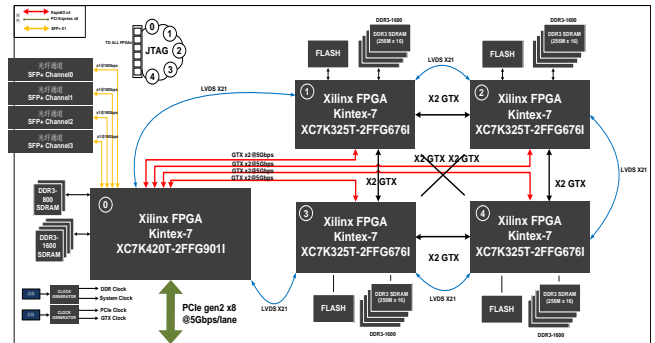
RapidIO x4
PCI Express x8
SFP+ X1

JTAG
0
1
2
3
4
TO ALL FPGAs

光纤通道 SFP+ Channel0
光纤通道 SFP+ Channel1
光纤通道 SFP+ Channel2
光纤通道 SFP+ Channel3

x1@10Gbps
x1@10Gbps
x1@10Gbps
x1@10Gbps

LVDS X21

FLASH
DDR3 SDRAM (256M x 16)
DDR3-1600

1
Xilinx FPGA
Kintex-7
XC7K325T-2FFG676I

LVDS X21

FLASH
DDR3 SDRAM (256M x 16)
DDR3-1600

2
Xilinx FPGA
Kintex-7
XC7K325T-2FFG676I

X2 GTX

GTX x2@5Gbps
GTX x2@5Gbps
GTX x2@5Gbps
GTX x2@5Gbps

X2 GTX X2 GTX
X2 GTX
X2 GTX

LVDS X21

DDR3-800 SDRAM
DDR3-1600 SDRAM

0
Xilinx FPGA
Kintex-7
XC7K420T-2FFG901I

3
Xilinx FPGA
Kintex-7
XC7K325T-2FFG676I

X2 GTX

4
Xilinx FPGA
Kintex-7
XC7K325T-2FFG676I

CLOCK GENERATOR
DDR Clock
System Clock
CLOCK GENERATOR
PCIe Clock
GTX Clock

PCIe gen2 x8
@5Gbps/lane

LVDS X21
LVDS X21

FLASH
DDR3 SDRAM (256M x 16)
DDR3-1600

FLASH
DDR3 SDRAM (256M x 16)
DDR3-1600